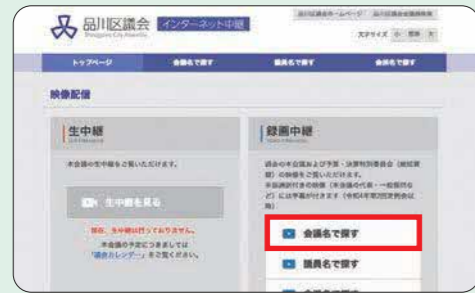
品川区議会 インターネット中継
Shinagawa City Assembly

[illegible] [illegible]
文字サイズ 小 標準 大

トップページ 会議名で探す 議員名で探す 会派名で探す

映像配信

生中継
Live Streaming

本会議の生中継をご覧いただけます。

生中継を見る

現在、生中継は行っておりません。
本会議の予定につきましては「議会カレンダー」をご覧ください。

録画中継
Video Streaming

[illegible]

会議名で探す

議員名で探す